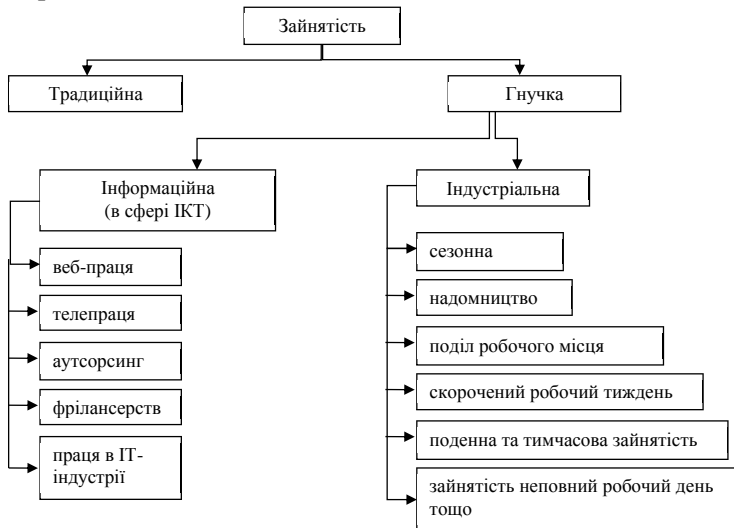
Зайнятість

Традиційна

Гнучка

Інформаційна (в сфері ІКТ)

веб-праця

телепраця

аутсорсинг

фрілансерств

праця в ІТ-індустрії

Індустріальна

сезонна

надомництво

поділ робочого місця

скорочений робочий тиждень

поденна та тимчасова зайнятість

зайнятість неповний робочий день тощо